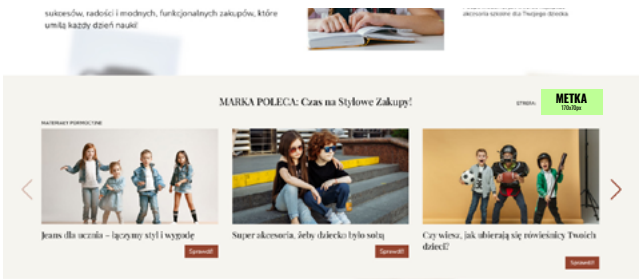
sukcesów, radości i modnych, funkcjonalnych zakupów, które umilą każdy dzień nauki!

akcesoria szkolne dla Twojego dziecka

MARKA POLECA: Czas na Stylowe Zakupy!

STREFA:

METKA
170x70px

MATERIAŁY PROMOCYJNE

Jeans dla ucznia – łączymy styl i wygodę

Sprawdź!

Super akcesoria, żeby dziecko było sobą

Sprawdź!

Czy wiesz, jak ubierają się rówieśnicy Twoich dzieci?

Sprawdź!